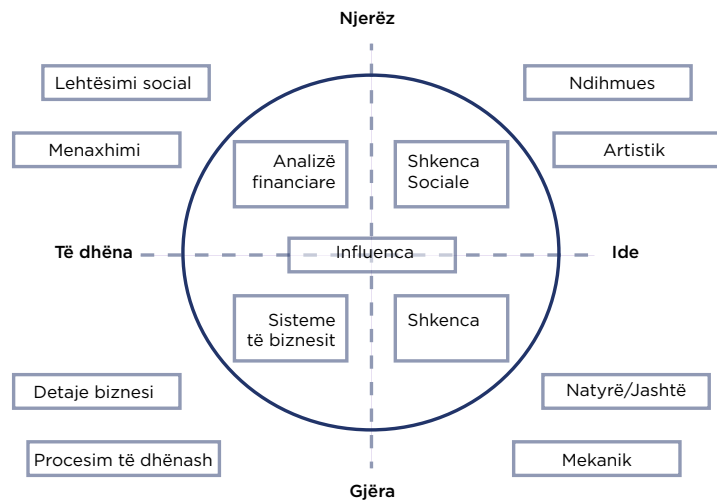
Njerëz

Lehtësimi social

Ndihmues

Menaxhimi

Artistik

Analizë financiare

Shkenca Sociale

Të dhëna

Influenca

Ide

Sisteme të biznesit

Shkenca

Detaje biznesi

Natyrë/Jashtë

Procesim të dhënash

Mekanik

Gjëra